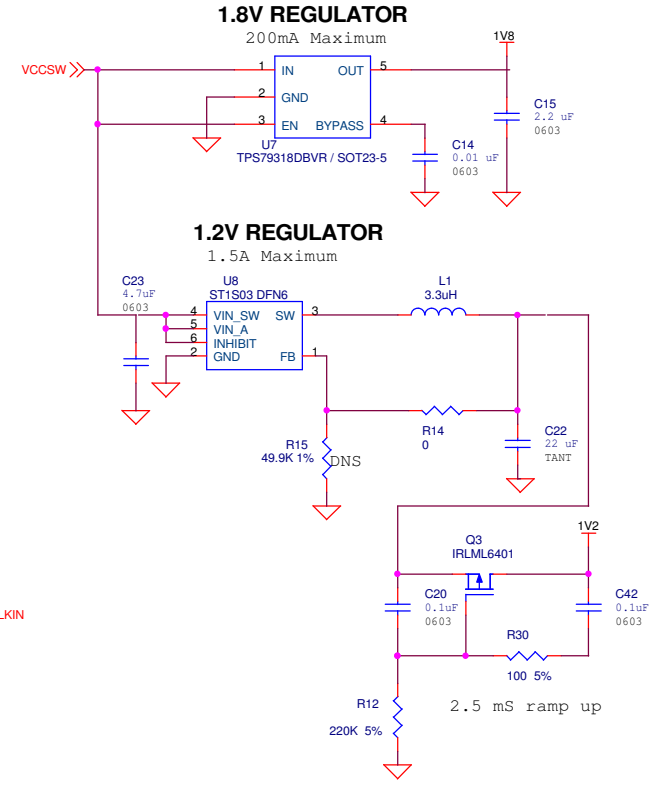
1.8V REGULATOR
200mA Maximum

VCCSW

1 IN
2 GND
3 EN
OUT 5
BYPASS 4
U7
TPS79318DBVR / SOT23-5

1V8

C15
2.2 uF
0603

C14
0.01 uF
0603

1.2V REGULATOR
1.5A Maximum

C23
4.7uF
0603

U8
ST1S03 DFN6
4 VIN_SW
5 VIN_A
6 INHIBIT
2 GND
SW 3
FB 1

L1
3.3uH

R14
0

C22
22 uF
TANT

R15
49.9K 1%
DNS

Q3
IRLML6401

1V2

_KIN

C20
0.1uF
0603

C42
0.1uF
0603

R30
100 5%

2.5 mS ramp up

R12
220K 5%